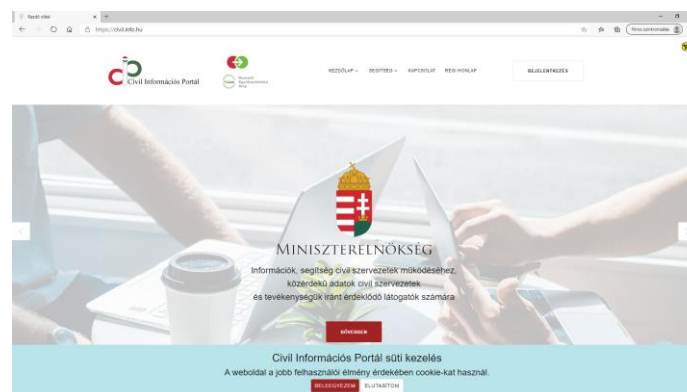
Kezdő oldal
https://civil.info.hu
Nincs szinkronizálás

Civil Információs Portál
Nemzeti Együttműködési Alap

KEZDŐLAP
SEGÍTSÉG
KAPCSOLAT
RÉGI HONLAP
BEJELENTKEZÉS

MINISZTERELNÖKSÉG
Információk, segítség civil szervezetek működéséhez, közérdekű adatok civil szervezetek és tevékenységük iránt érdeklődő látogatók számára

BŐVEBBEN

Civil Információs Portál süti kezelés
A weboldal a jobb felhasználói élmény érdekében cookie-kat használ.
BELEEGYEZEM
ELUTASÍTOM